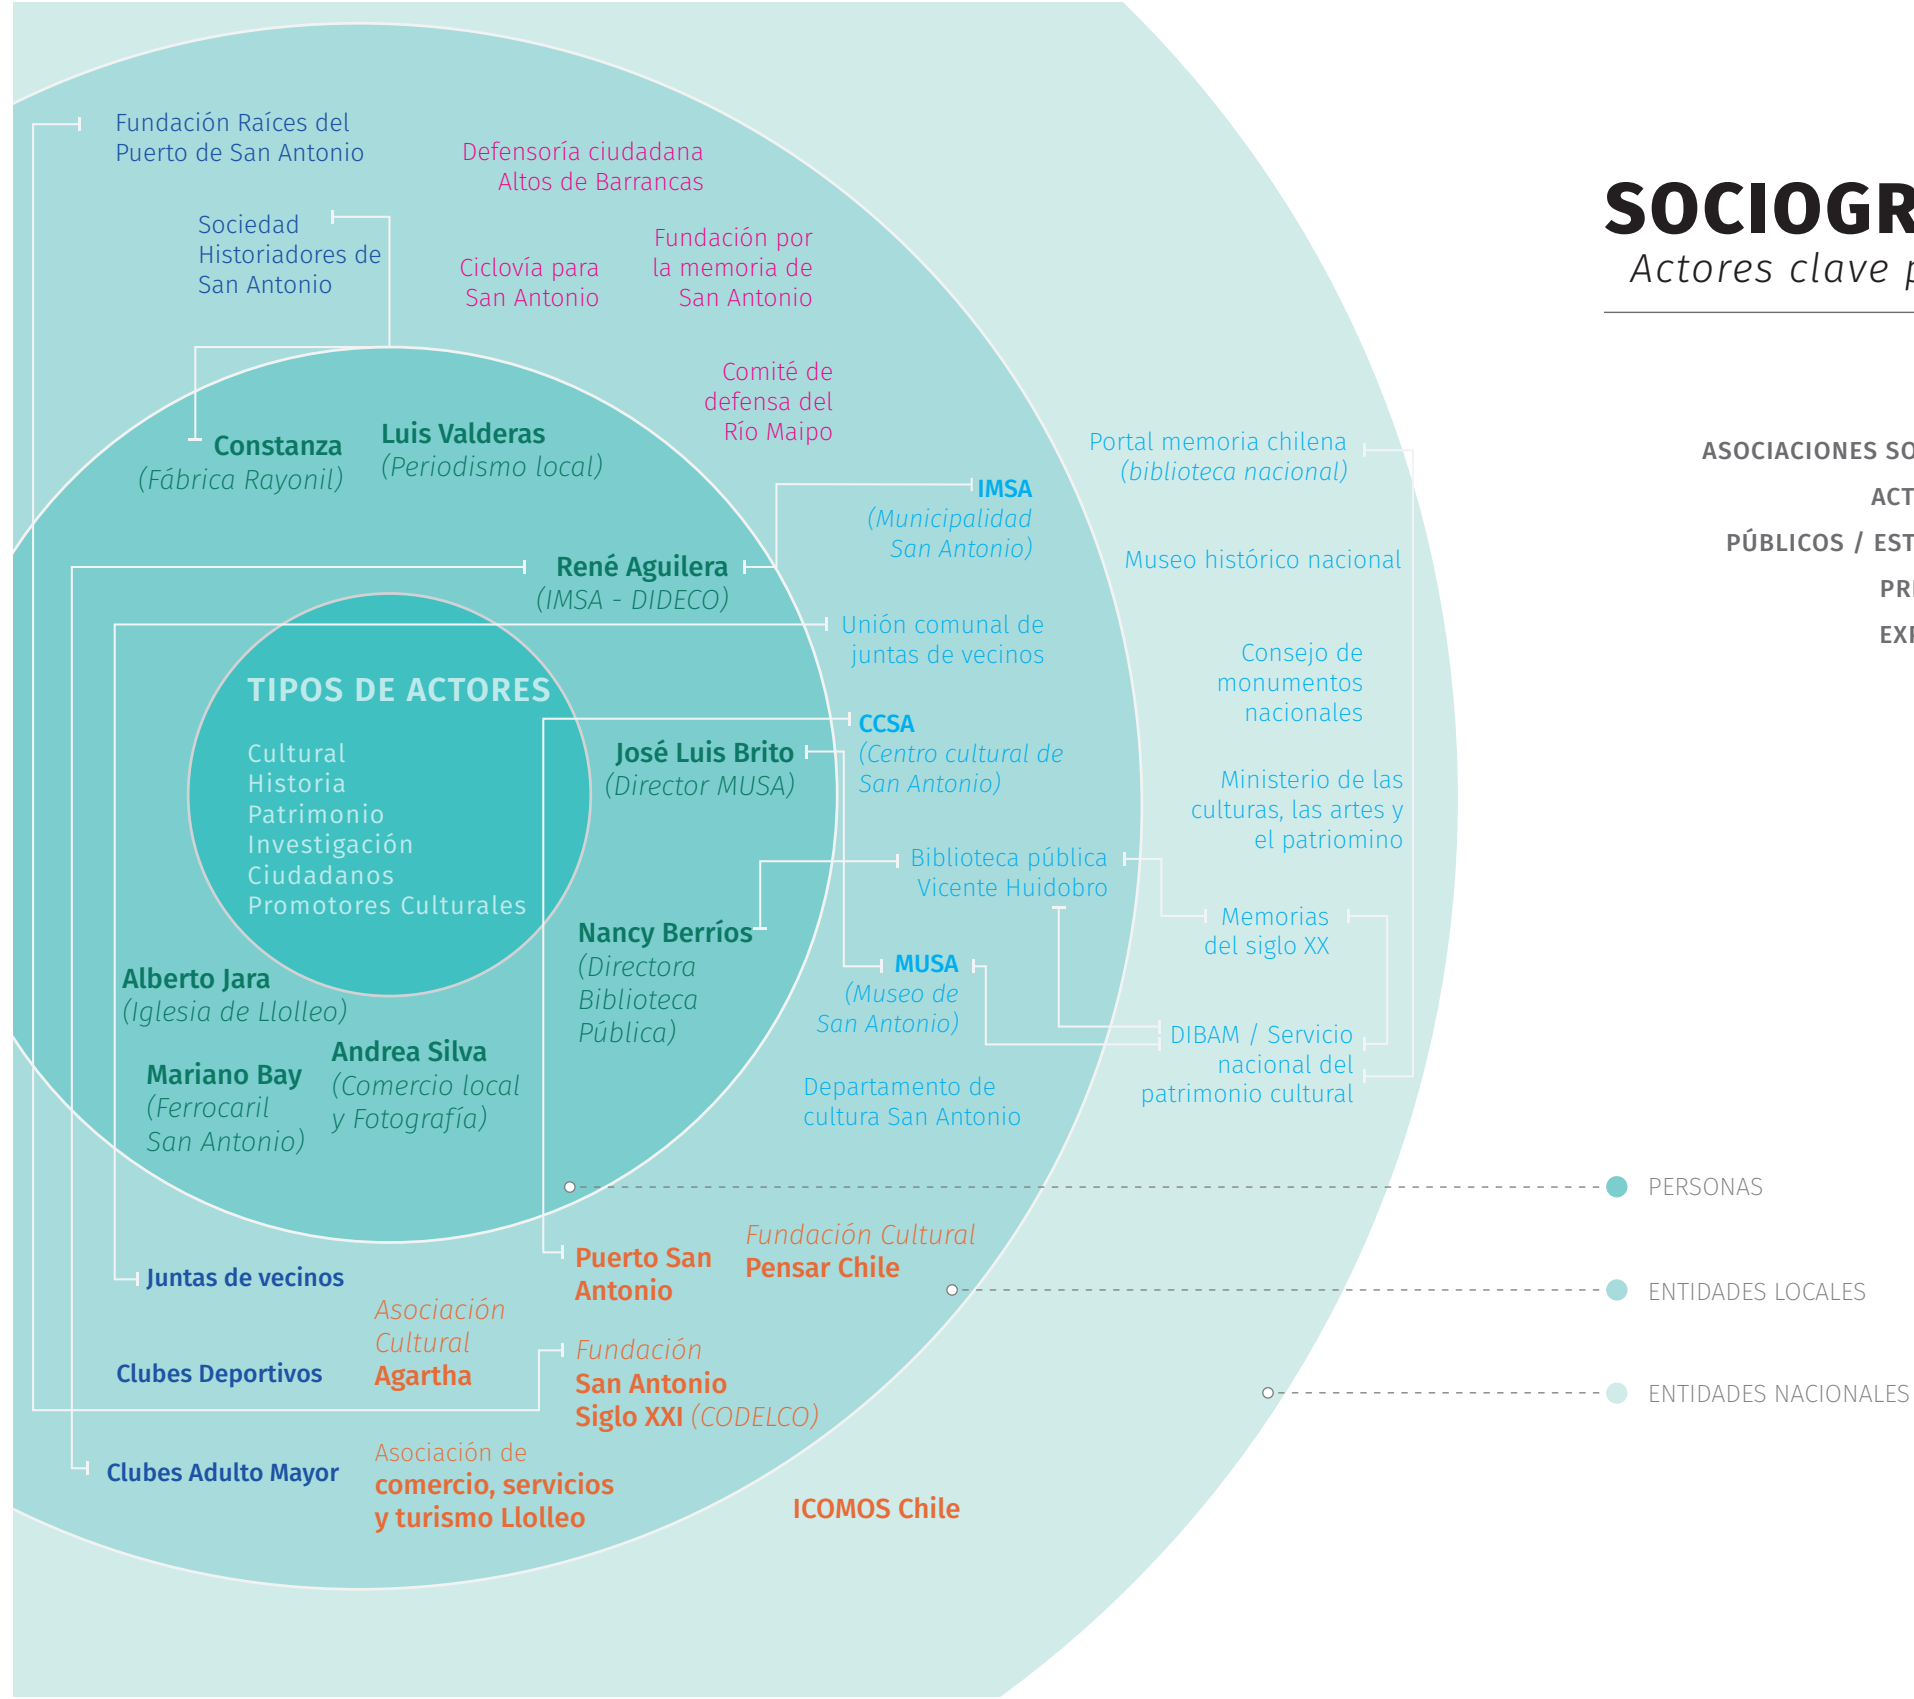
SOCIOGR

Actores clave p

ASOCIACIONES SO

ACT

PÚBLICOS / EST

PR

EXI

Fundación Raíces del Puerto de San Antonio

Defensoría ciudadana Altos de Barrancas

Sociedad Historiadores de San Antonio

Ciclovía para San Antonio

Fundación por la memoria de San Antonio

Comité de defensa del Río Maipo

Constanza (Fábrica Rayonil)

Luis Valderas (Periodismo local)

Portal memoria chilena (biblioteca nacional)

IMSA (Municipalidad San Antonio)

Museo histórico nacional

René Aguilera (IMSA - DIDECO)

Unión comunal de juntas de vecinos

Consejo de monumentos nacionales

TIPOS DE ACTORES

Cultural
Historia
Patrimonio
Investigación
Ciudadanos
Promotores Culturales

CCSA (Centro cultural de San Antonio)

José Luis Brito (Director MUSA)

Ministerio de las culturas, las artes y el patriomino

Biblioteca pública Vicente Huidobro

Memorias del siglo XX

Nancy Berríos (Directora Biblioteca Pública)

MUSA (Museo de San Antonio)

Alberto Jara (Iglesia de Llolleo)

DIBAM / Servicio nacional del patrimonio cultural

Andrea Silva (Comercio local y Fotografía)

Mariano Bay (Ferrocaril San Antonio)

Departamento de cultura San Antonio

PERSONAS

Fundación Cultural Pensar Chile

Puerto San Antonio

Juntas de vecinos

ENTIDADES LOCALES

Asociación Cultural Agartha

Clubes Deportivos

Fundación San Antonio Siglo XXI (CODELCO)

ENTIDADES NACIONALES

Asociación de comercio, servicios y turismo Llolleo

Clubes Adulto Mayor

ICOMOS Chile